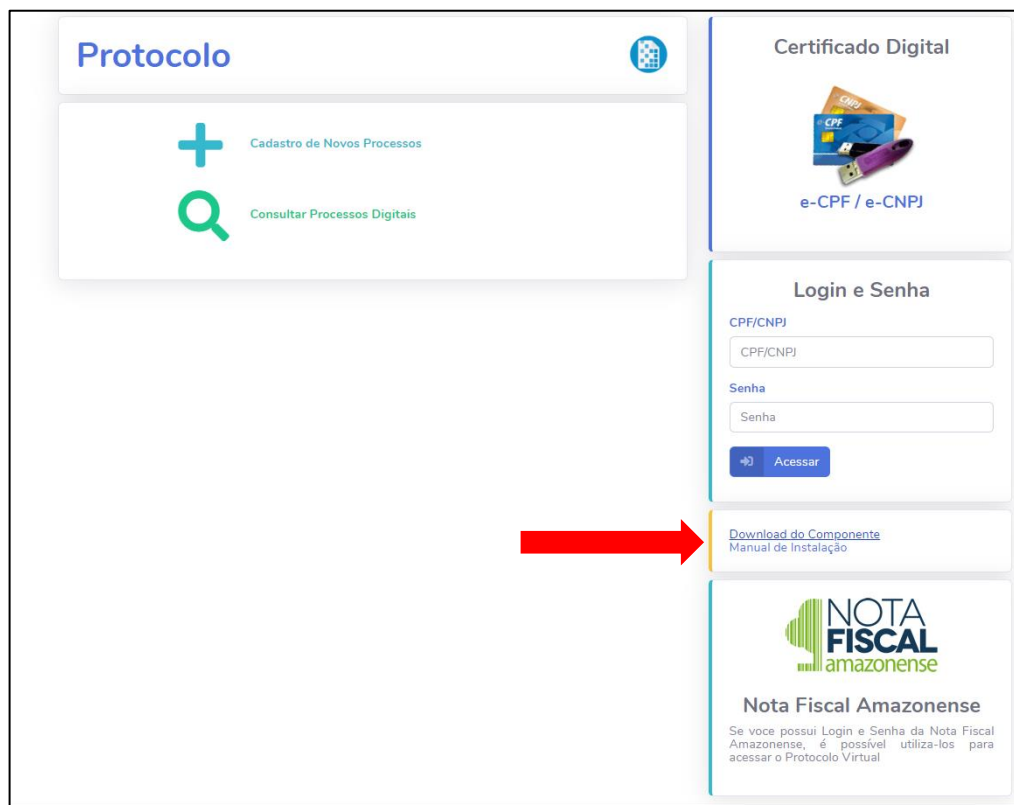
Protocolo

Cadastro de Novos Processos

Consultar Processos Digitais

Certificado Digital

CNPJ
CPF

e-CPF / e-CNPJ

Login e Senha

CPF/CNPJ

CPF/CNPJ

Senha

Senha

Acessar

Download do Componente
Manual de Instalação

NOTA FISCAL amazonense

Nota Fiscal Amazonense

Se voce possui Login e Senha da Nota Fiscal Amazonense, é possível utiliza-los para acessar o Protocolo Virtual